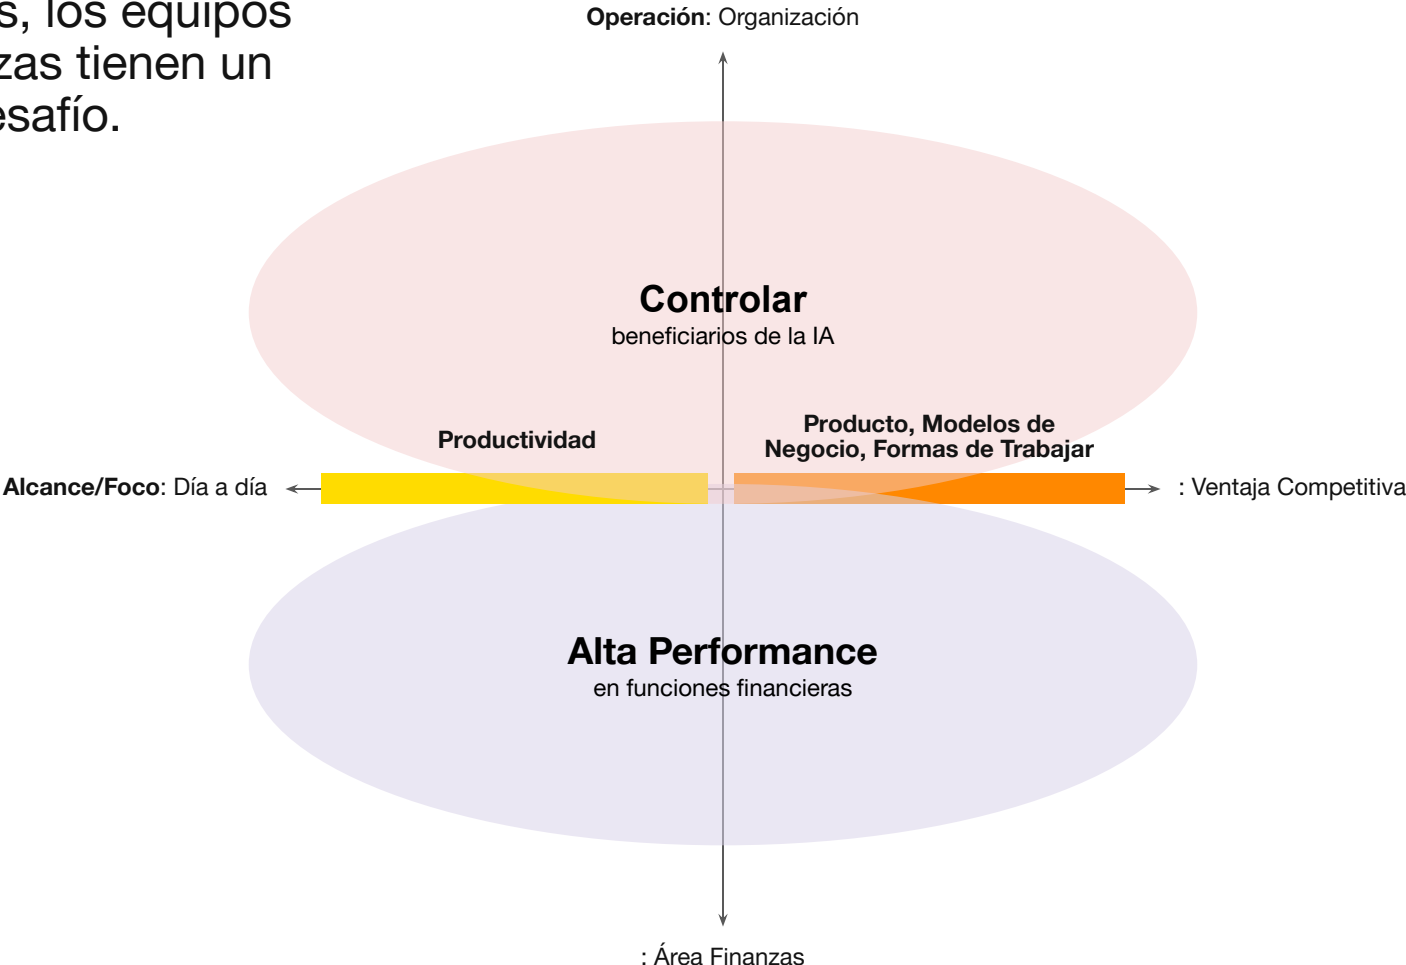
s, los equipos
zas tienen un
esafío.

**Operación**: Organización

**Controlar**
beneficiarios de la IA

**Productividad**

**Producto, Modelos de Negocio, Formas de Trabajar**

**Alcance/Foco**: Día a día

: Ventaja Competitiva

**Alta Performance**
en funciones financieras

: Área Finanzas